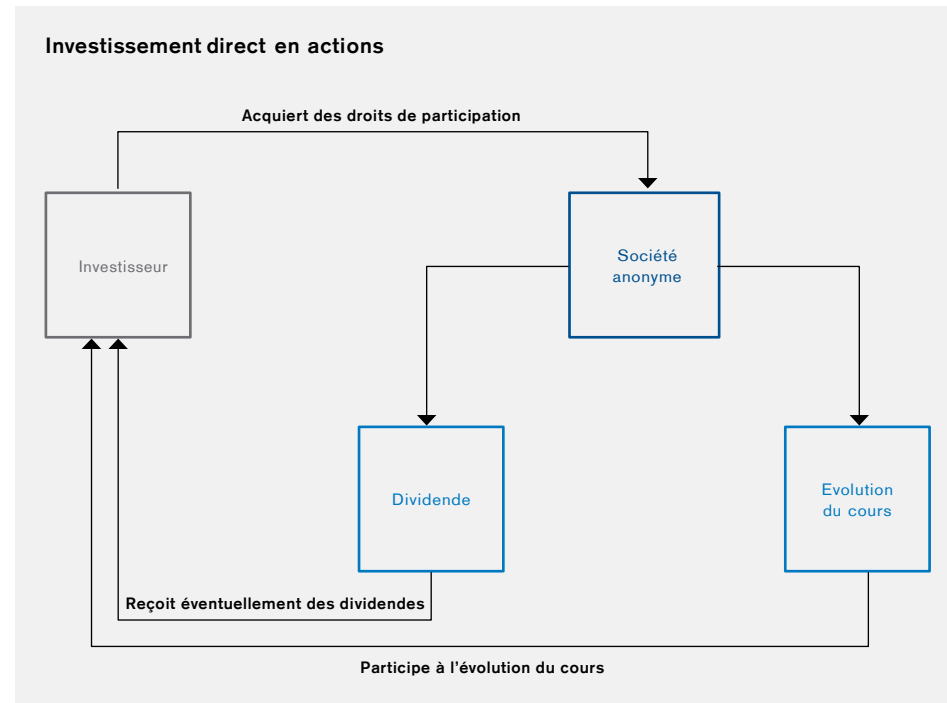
Investissement direct en actions

Acquiert des droits de participation

Investisseur

Société anonyme

Dividende

Evolution du cours

Reçoit éventuellement des dividendes

Participe à l’évolution du cours